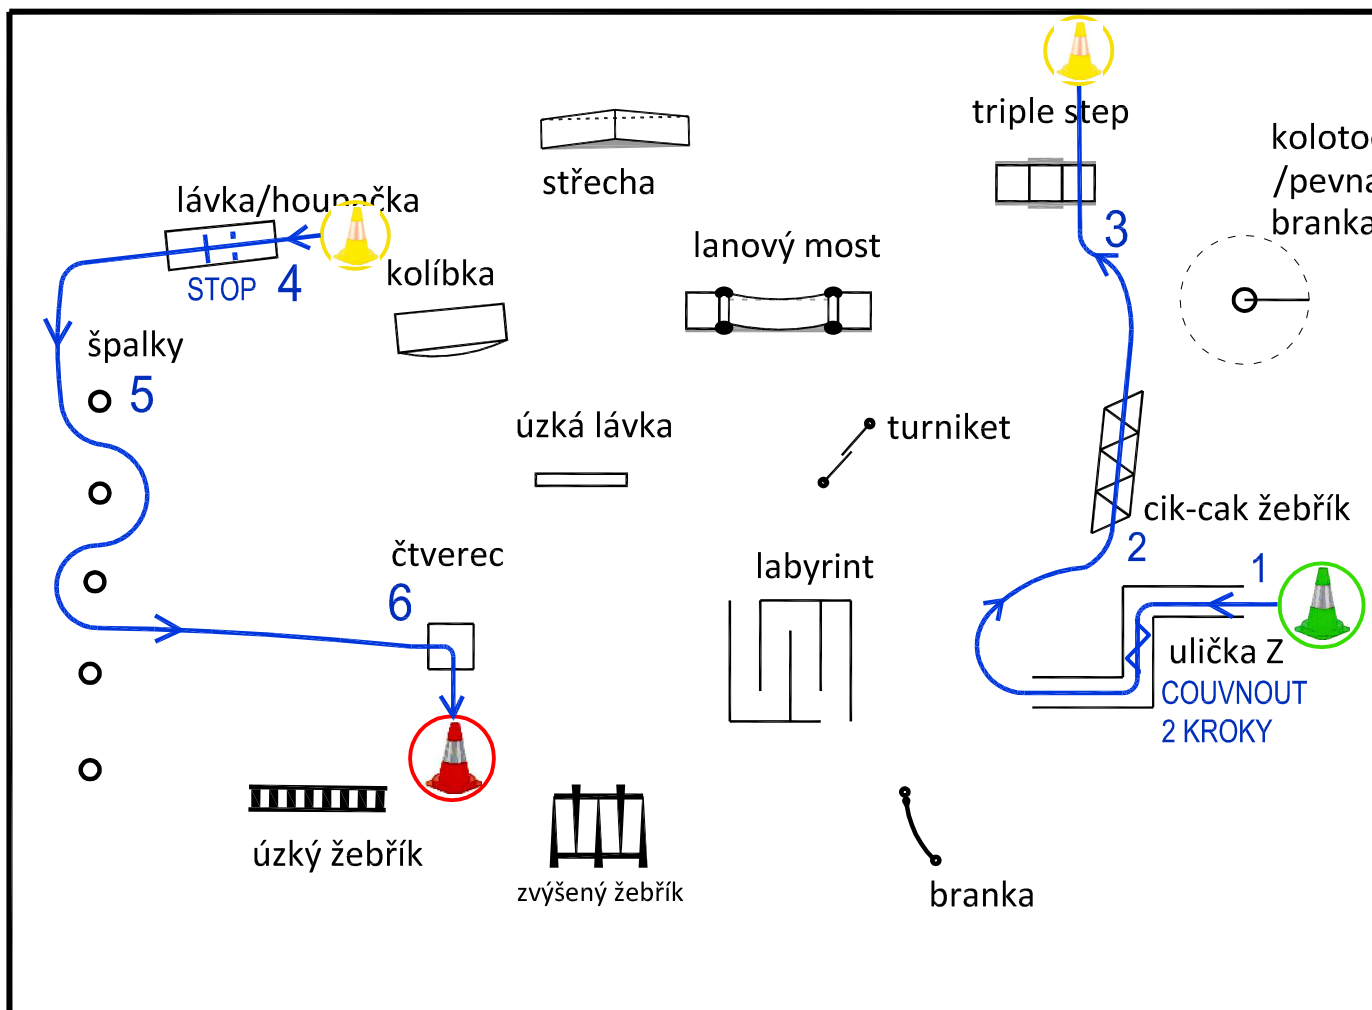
triple step

kolotoč
/pevná
branka

střecha

lávka/houpačka

STOP 4

kolíbka

lanový most

3

špalky

5

úzká lávka

turniket

cik-cak žebřík

2

čtverec

6

labyrint

1

ulička Z

COUVNOUT
2 KROKY

úzký žebřík

zvýšený žebřík

branka